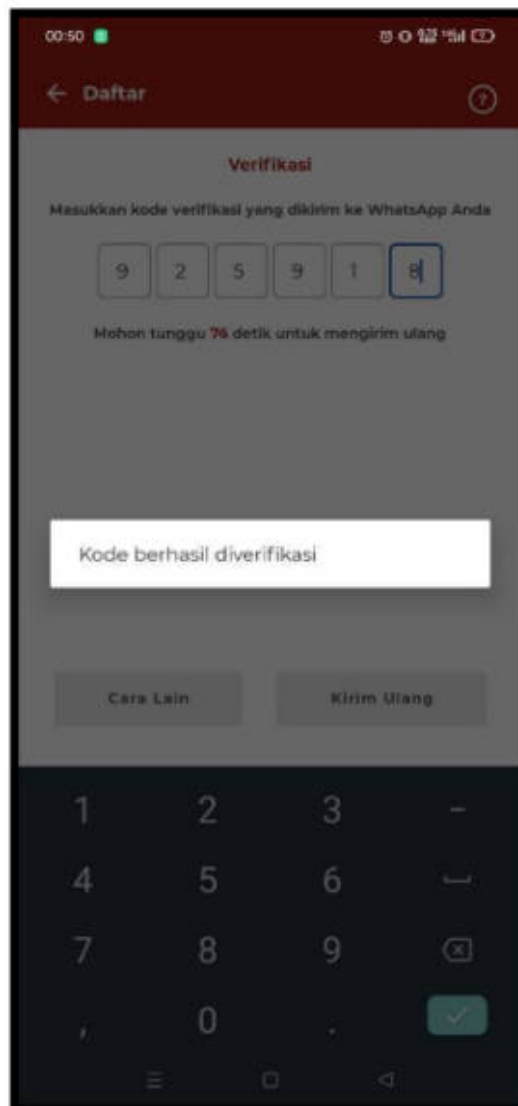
00:50

← Daftar

Verifikasi

Masukkan kode verifikasi yang dikirim ke WhatsApp Anda

9 2 5 9 1 8

Mohon tunggu 76 detik untuk mengirim ulang

Kode berhasil diverifikasi

Cara Lain

Kirim Ulang

1 2 3 -
4 5 6
7 8 9
, 0 .